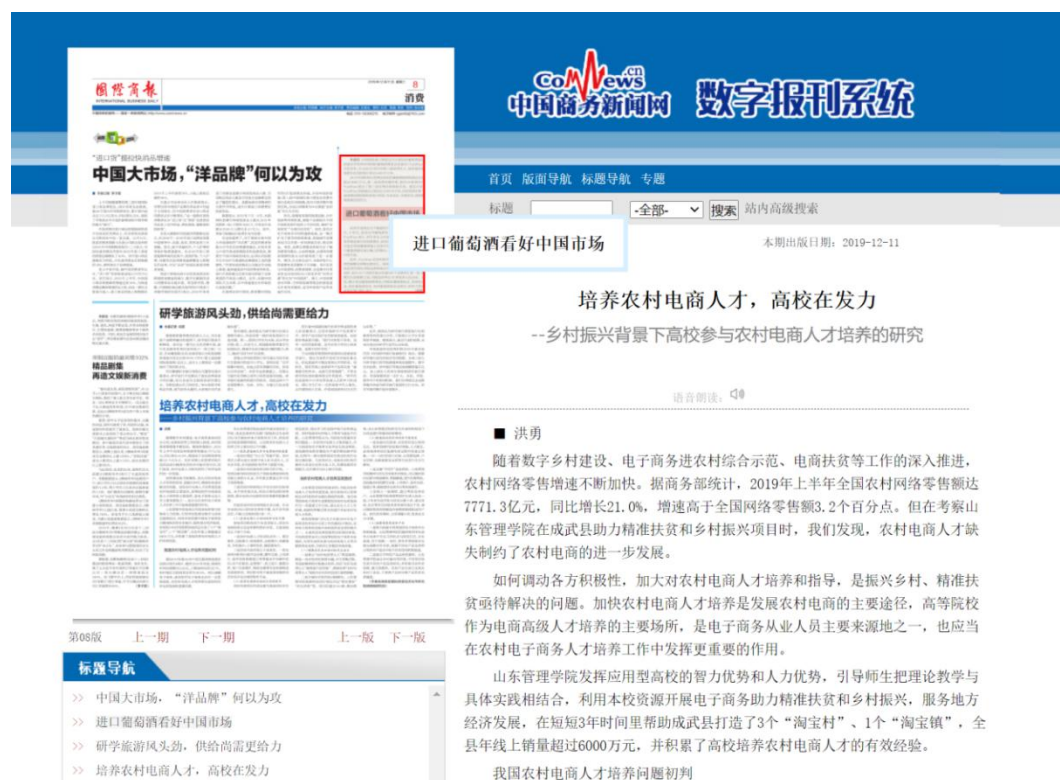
國際商報
INTERNATIONAL BUSINESS DAILY

8
消费

"进口货"擦拉执尚品增速
中国大市场，"洋品牌"何以为攻

进口葡萄酒看好中国市场

研学旅游风头劲，供给尚需更给力

精品剧集
再造文娱新消费

培养农村电商人才，高校在发力

CoMnews.cn
中国商务新闻网 数字报刊系统

首页 版面导航 标题导航 专题

标题 -全部- 搜索 站内高级搜索

本期出版日期：2019-12-11

培养农村电商人才，高校在发力
--乡村振兴背景下高校参与农村电商人才培养的研究

语音朗读：

■ 洪勇

随着数字乡村建设、电子商务进农村综合示范、电商扶贫等工作的深入推进，农村网络零售增速不断加快。据商务部统计，2019年上半年全国农村网络零售额达7771.3亿元，同比增长21.0%，增速高于全国网络零售额3.2个百分点。但在考察山东管理学院在成武县助力精准扶贫和乡村振兴项目时，我们发现，农村电商人才缺失制约了农村电商的进一步发展。

如何调动各方积极性，加大对农村电商人才培养和指导，是振兴乡村、精准扶贫亟待解决的问题。加快农村电商人才培养是发展农村电商的主要途径，高等院校作为电商高级人才培养的主要场所，是电子商务从业人员主要来源地之一，也应当在农村电子商务人才培养工作中发挥更重要的作用。

山东管理学院发挥应用型高校的智力优势和人力优势，引导师生把理论教学与具体实践相结合，利用本校资源开展电子商务助力精准扶贫和乡村振兴，服务地方经济发展，在短短3年时间里帮助成武县打造了3个"淘宝村"、1个"淘宝镇"，全县年线上销量超过6000万元，并积累了高校培养农村电商人才的有效经验。

我国农村电商人才培养问题初判

第08版 上一期 下一期 上一版 下一版

标题导航
>> 中国大市场，"洋品牌"何以为攻
>> 进口葡萄酒看好中国市场
>> 研学旅游风头劲，供给尚需更给力
>> 培养农村电商人才，高校在发力